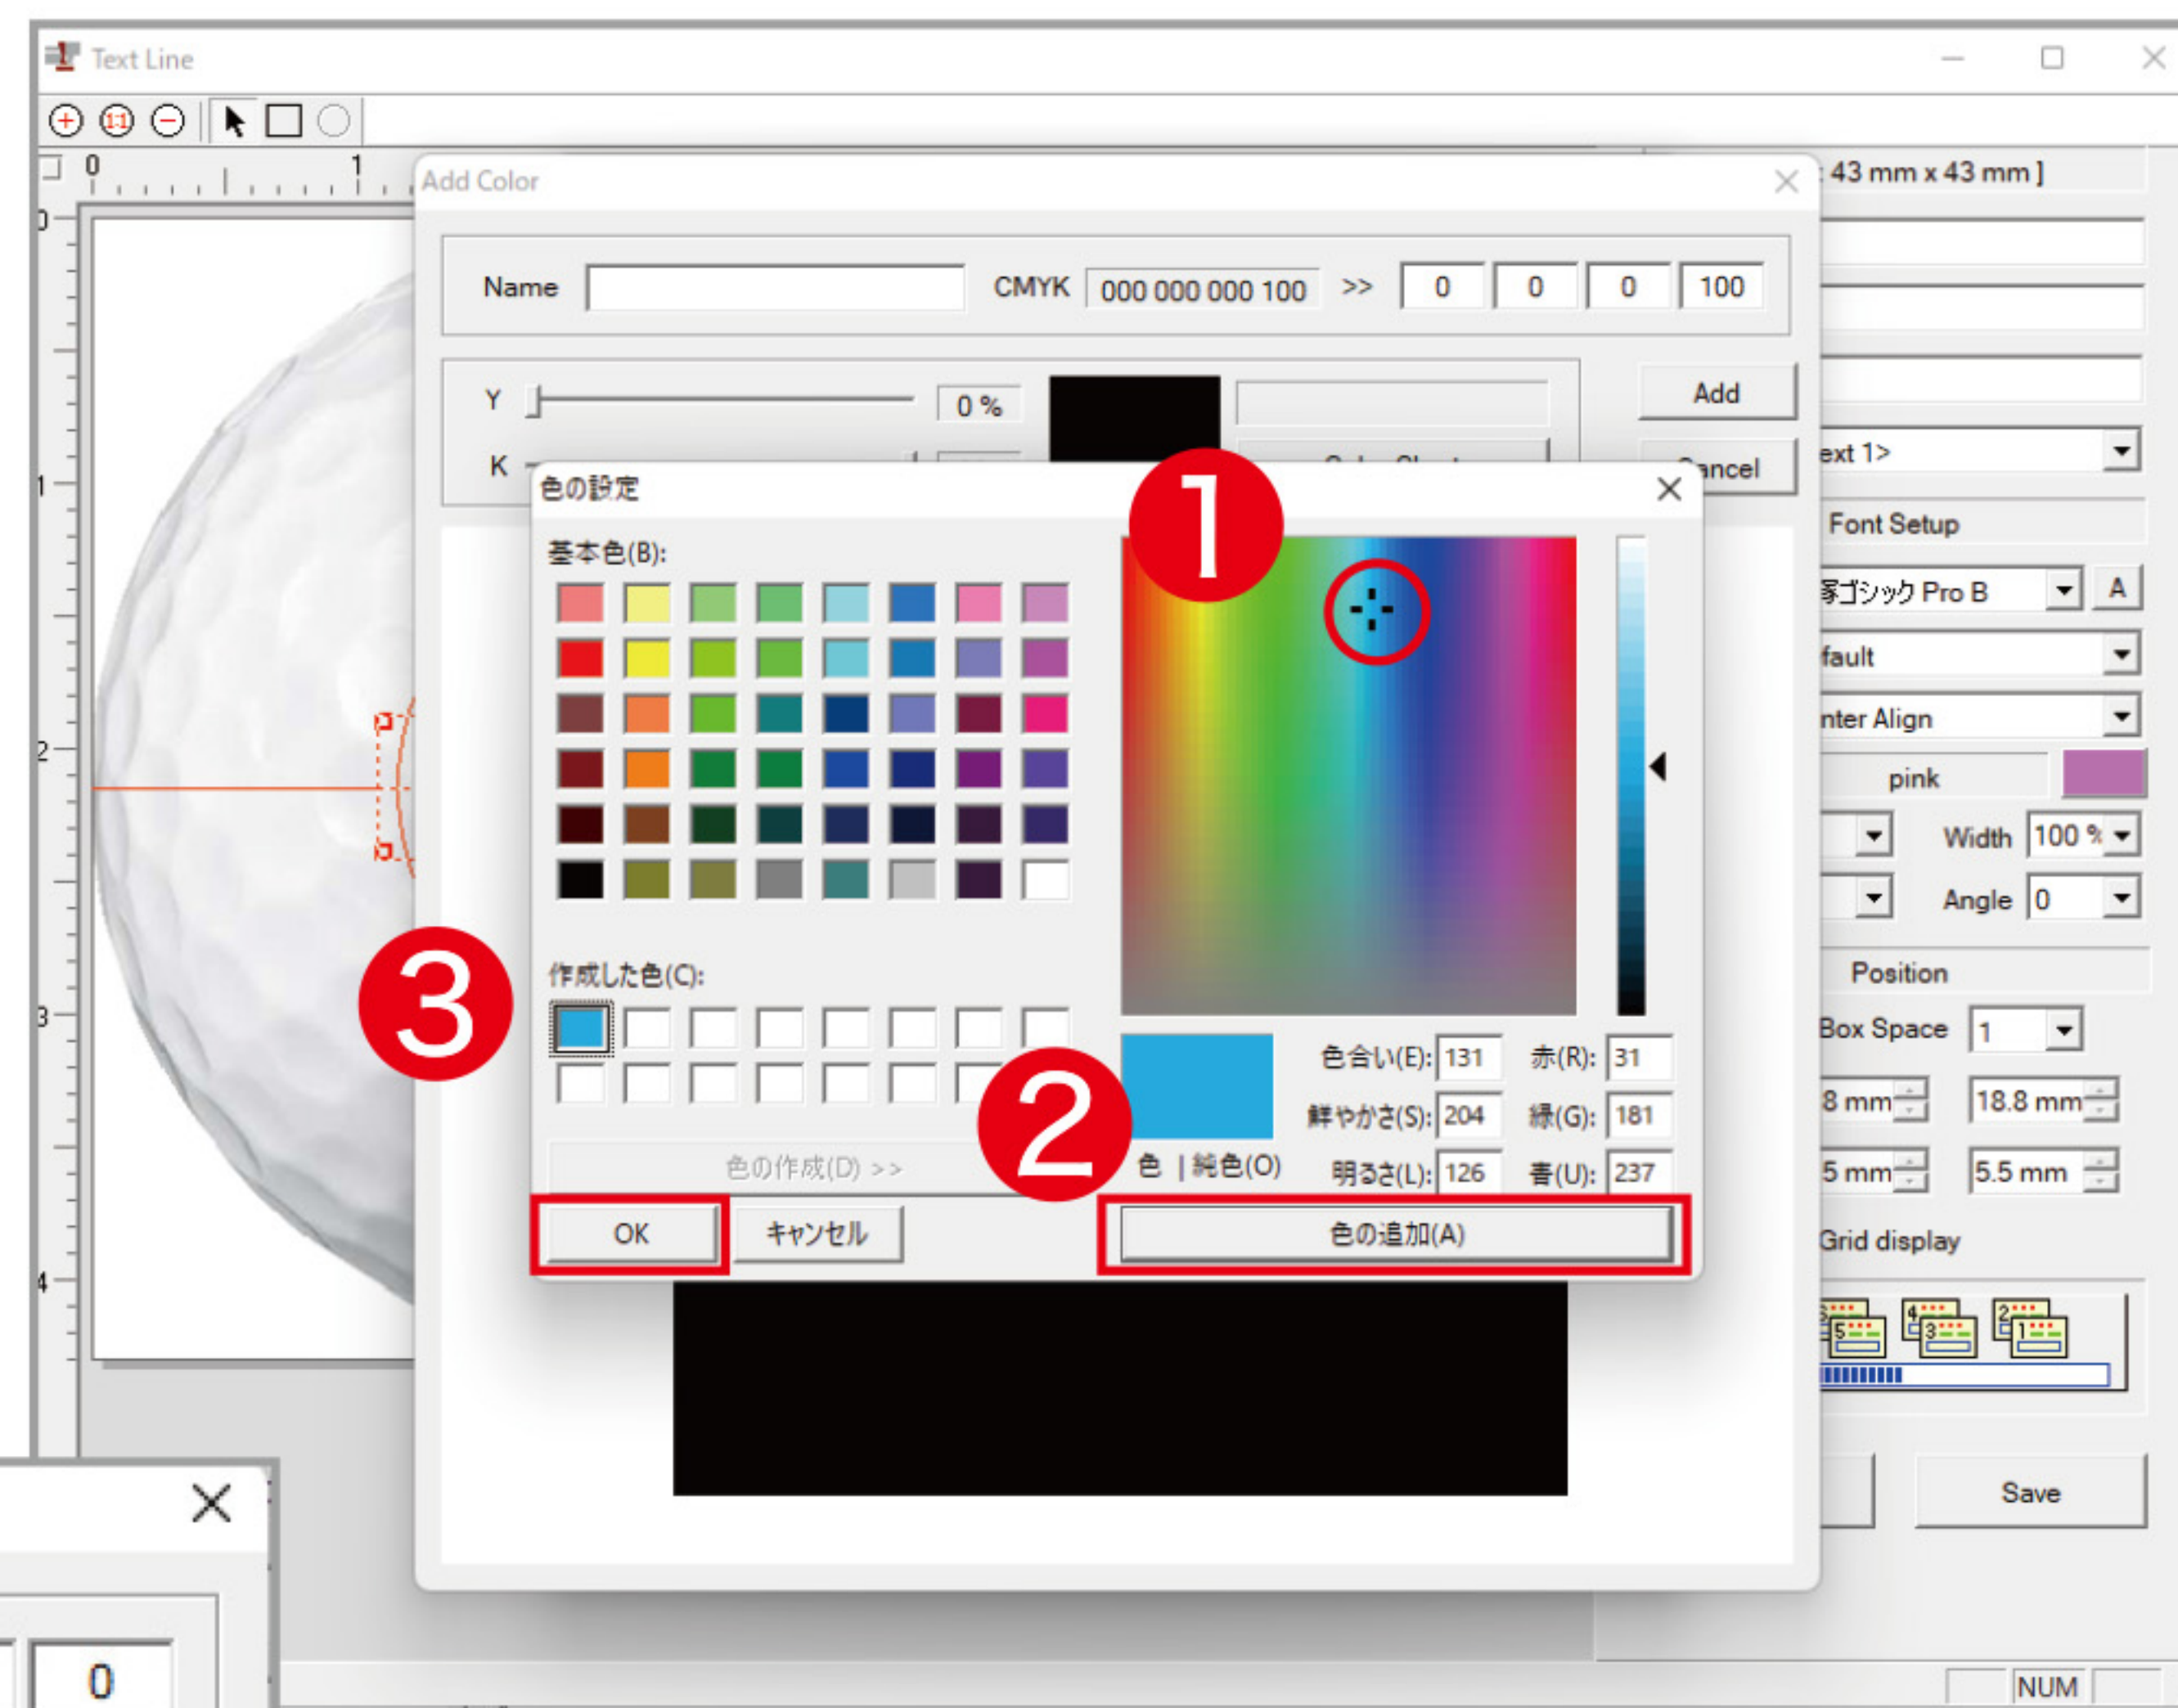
Text Line

0 1

Add Color

: 43 mm x 43 mm ]

Name CMYK 000 000 000 100 >> 0 0 0 100

Y 0 %

K

Add

ancel

ext 1>

Font Setup

ゴシック Pro B A

fault

nter Align

pink

Width 100 %

Angle 0

Position

Box Space 1

8 mm 18.8 mm

5 mm 5.5 mm

Grid display

Save

色の設定

基本色(B):

作成した色(C):

色の作成(D) >>

OK キャンセル

色 | 純色(O)

色合い(E): 131 赤(R): 31

鮮やかさ(S): 204 緑(G): 181

明るさ(L): 126 青(U): 237

色の追加(A)

1

2

3

0

NUM